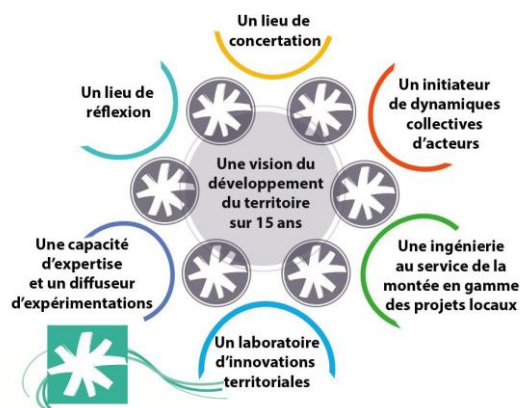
Un lieu de concertation

Un initiateur de dynamiques collectives d'acteurs

Une ingénierie au service de la montée en gamme des projets locaux

Un laboratoire d'innovations territoriales

Une capacité d'expertise et un diffuseur d'expérimentations

Un lieu de réflexion

Une vision du développement du territoire sur 15 ans